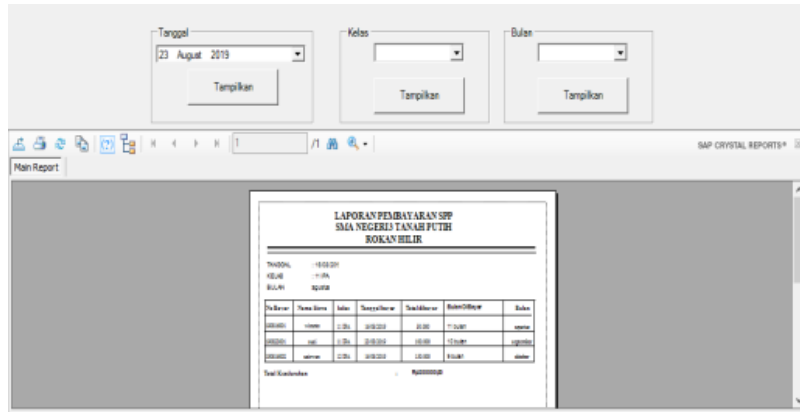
Tanggal
23 August 2019
Tampilkan

Kelas
Tampilkan

Bulan
Tampilkan

1
/1

SAP CRYSTAL REPORTS®

Main Report

LAPORAN PEMBAYARAN SPP
SMA NEGERI3 TANAH PUTIH
ROKAN HILIR

TANGGAL : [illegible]
KELAS : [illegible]
BULAN : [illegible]

| No Besar | Nama Siswa | Kelas | Tanggal Bayar | Total Bayar | Bulan Dibayar | Bulan |
|---|---|---|---|---|---|---|
| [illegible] | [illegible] | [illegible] | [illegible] | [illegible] | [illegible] | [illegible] |
| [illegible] | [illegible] | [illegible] | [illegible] | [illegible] | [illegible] | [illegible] |
| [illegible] | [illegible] | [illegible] | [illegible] | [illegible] | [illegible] | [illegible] |

Total Keseluruhan : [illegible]